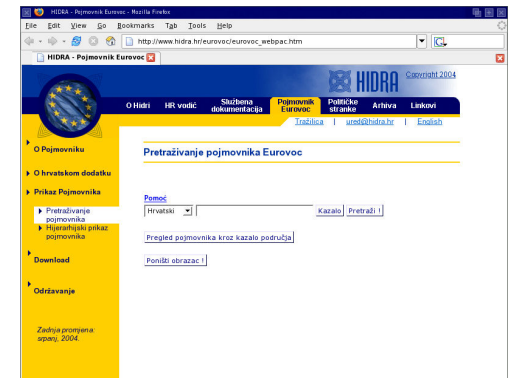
HIDRA - Pojmovnik Eurovoc - Mozilla Firefox

File Edit View Go Bookmarks Tab Tools Help

http://www.hidra.hr/eurovoc/eurovoc_webpac.htm

HIDRA - Pojmovnik Eurovoc

HIDRA Copyright 2004

O Hidri | HR vodič | Službena dokumentacija | Pojmovnik Eurovoc | Političke stranke | Arhiva | Linkovi

Tražilica | ured@hidra.hr | English

O Pojmovniku

O hrvatskom dodatku

Prikaz Pojmovnika

Pretraživanje pojmovnika

Hijerarhijski prikaz pojmovnika

Download

Održavanje

Zadnja promjena: srpanj, 2004.

Pretraživanje pojmovnika Eurovoc

Pomoć

Hrvatski | Kazalo | Pretraži !

Pregled pojmovnika kroz kazalo područja

Poništi obrazac !